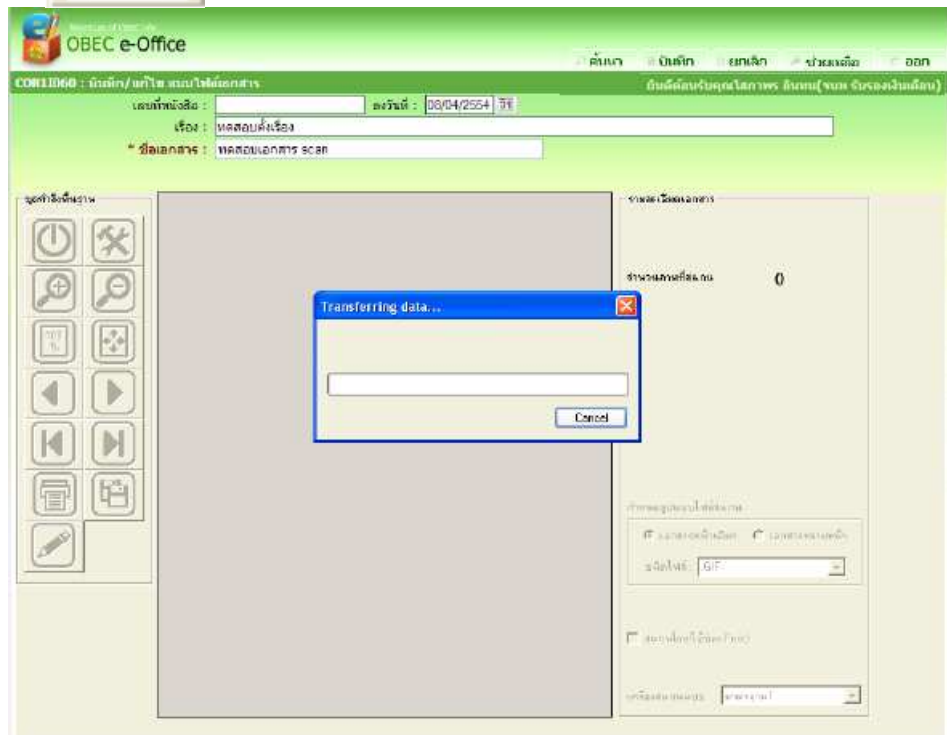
OBEC e-Office

ค้นหา บันทึก ยกเลิก ช่วยเหลือ ออก

COR11060 : บันทึก/แก้ไข แนบไฟล์เอกสาร

ยินดีต้อนรับคุณไลภาพร อินทน(รนท รับรองเงินเดือน)

เลขที่หนังสือ :

ลงวันที่ : 08/04/2554

เรื่อง : ทดสอบตั้งเรื่อง

* ชื่อเอกสาร : ทดสอบเอกสาร scan

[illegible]

รายละเอียดเอกสาร

จำนวนหน้าที่สแกน 0

Transferring data...

Cancel

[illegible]

ชนิดไฟล์ : GIF

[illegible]

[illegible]